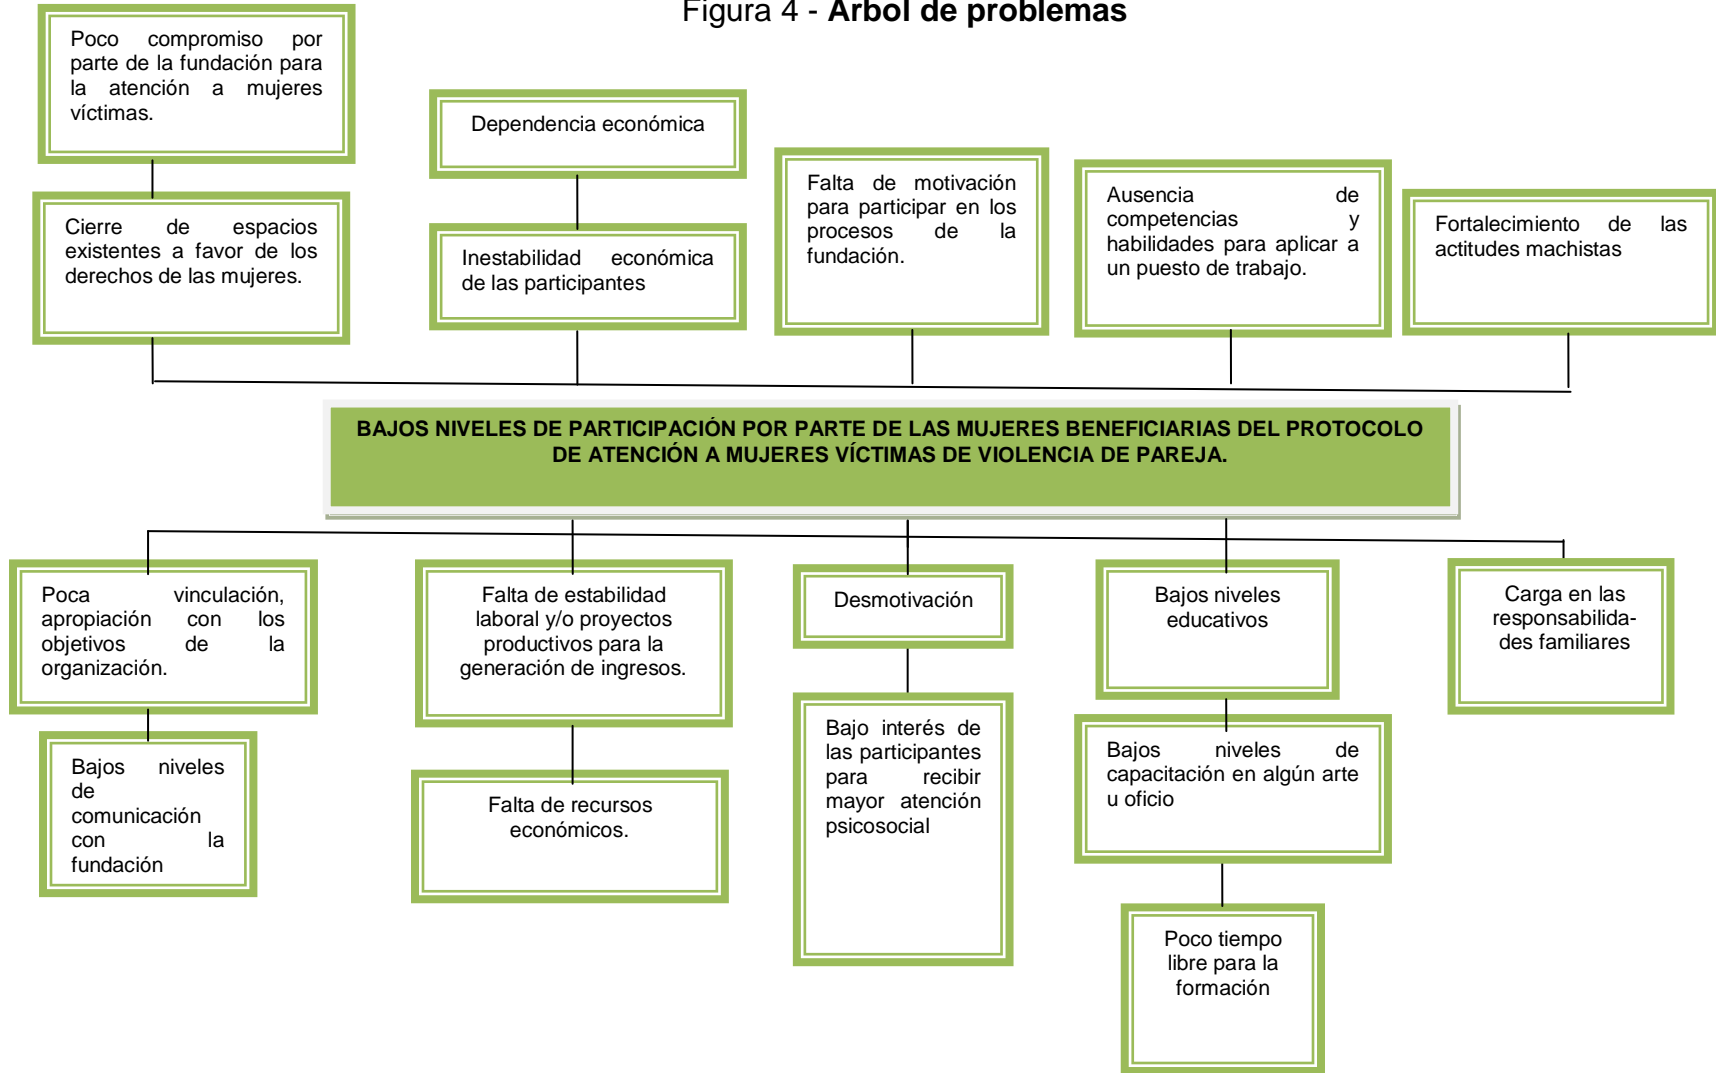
Figura 4 - **Árbol de problemas**

Poco compromiso por parte de la fundación para la atención a mujeres víctimas.

Cierre de espacios existentes a favor de los derechos de las mujeres.

Dependencia económica

Inestabilidad económica de las participantes

Falta de motivación para participar en los procesos de la fundación.

Ausencia de competencias y habilidades para aplicar a un puesto de trabajo.

Fortalecimiento de las actitudes machistas

BAJOS NIVELES DE PARTICIPACIÓN POR PARTE DE LAS MUJERES BENEFICIARIAS DEL PROTOCOLO DE ATENCIÓN A MUJERES VÍCTIMAS DE VIOLENCIA DE PAREJA.

Poca vinculación, apropiación con los objetivos de la organización.

Bajos niveles de comunicación con la fundación

Falta de estabilidad laboral y/o proyectos productivos para la generación de ingresos.

Falta de recursos económicos.

Desmotivación

Bajo interés de las participantes para recibir mayor atención psicosocial

Bajos niveles educativos

Bajos niveles de capacitación en algún arte u oficio

Poco tiempo libre para la formación

Carga en las responsabilidades familiares